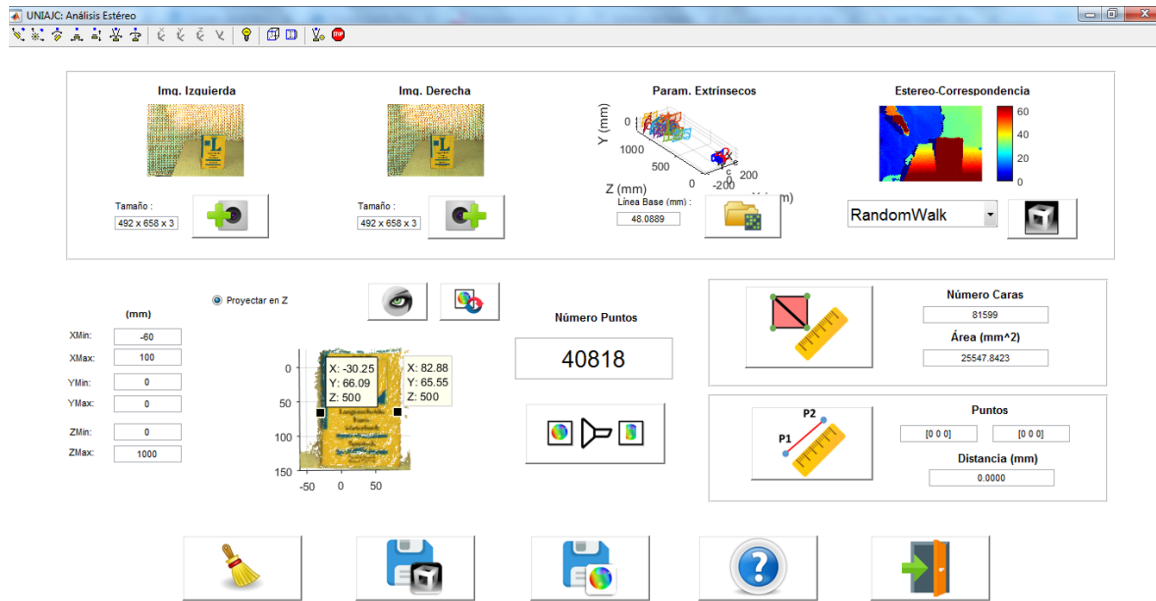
UNIAJC: Análisis Estéreo

Img. Izquierda

Img. Derecha

Param. Extrínsecos

Estereo-Correspondencia

Y (mm)
0
1000
500
0
Z (mm)
200
-200
X (mm)

60
40
20
0

Tamaño :
492 x 658 x 3

Tamaño :
492 x 658 x 3

Línea Base (mm) :
48.0889

RandomWalk

Proyectar en Z

(mm)

XMin: -60
XMax: 100
YMin: 0
YMax: 0
ZMin: 0
ZMax: 1000

X: -30.25
Y: 66.09
Z: 500

X: 82.88
Y: 65.55
Z: 500

0
50
100
150
-50 0 50

Número Puntos

40818

Número Caras
81599
Área (mm^2)
25547.8423

P2
P1

Puntos
[0 0 0]
[0 0 0]
Distancia (mm)
0.0000